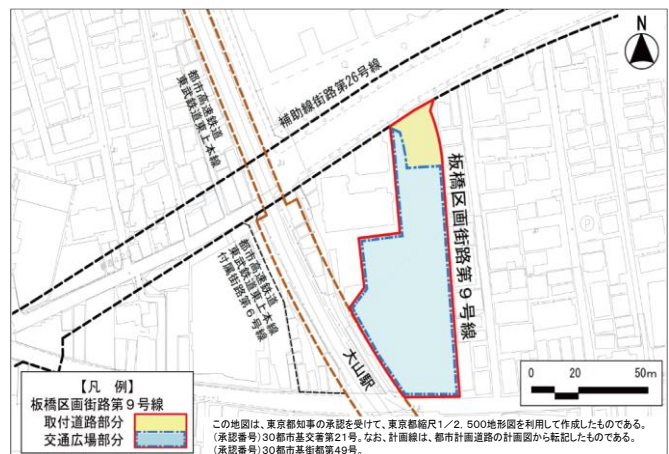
N

補助線街路第26号線

都市高速鉄道東武鉄道東上本線

都市高速鉄道東武鉄道東上本線付属街路第6号線

板橋区画街路第９号線

大山駅

0 20 50m

【凡 例】
板橋区画街路第９号線
取付道路部分
交通広場部分

この地図は、東京都知事の承認を受けて、東京都縮尺1／2，500地形図を利用して作成したものである。
(承認番号)30都市基交著第21号。なお、計画線は、都市計画道路の計画図から転記したものである。
(承認番号)30都市基街都第49号。